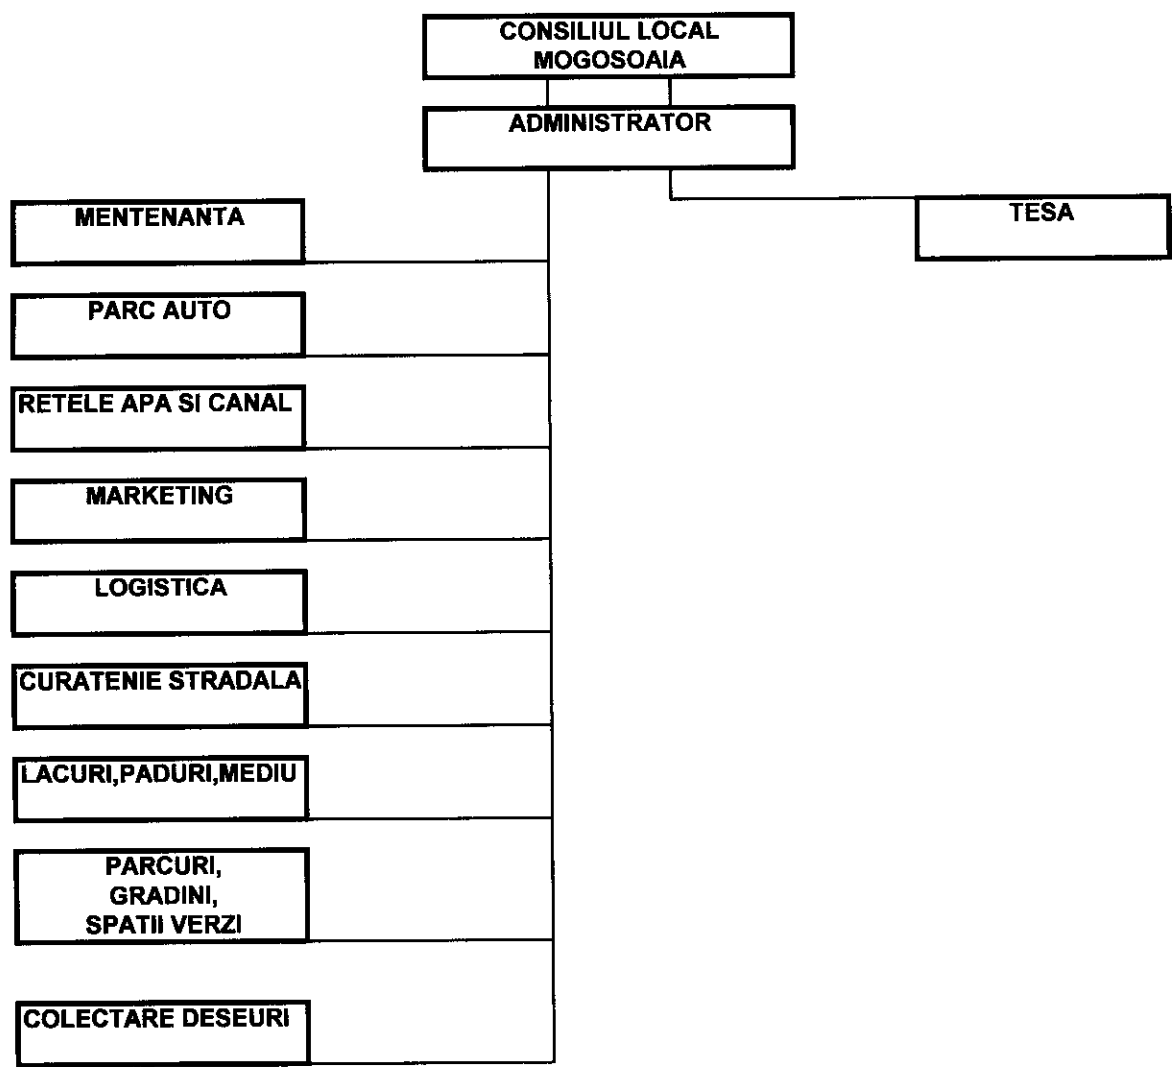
CONSILIUL LOCAL MOGOSOAIA

ADMINISTRATOR

MENTENANTA

TESA

PARC AUTO

RETELE APA SI CANAL

MARKETING

LOGISTICA

CURATENIE STRADALA

LACURI,PADURI,MEDIU

PARCURI, GRADINI, SPATII VERZI

COLECTARE DESEURI